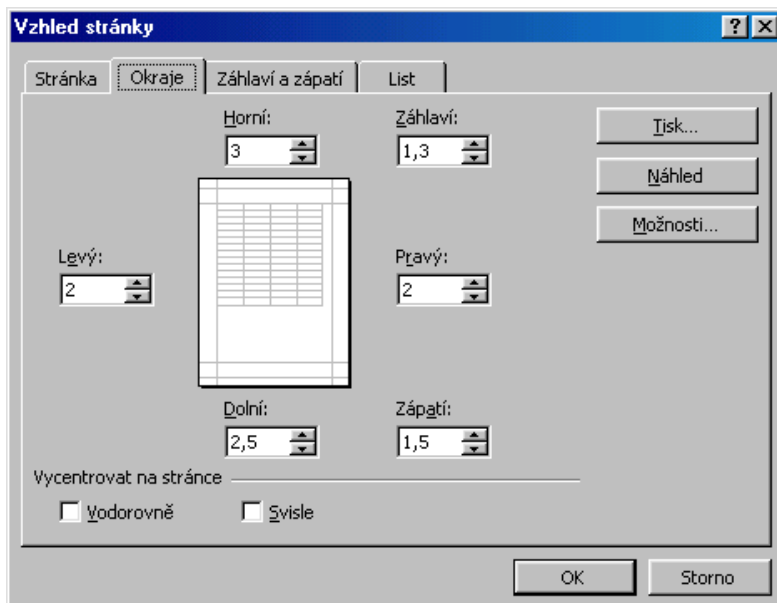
Vzhled stránky

?

X

Stránka

Okraje

Záhlaví a zápatí

List

Horní:

3

Záhlaví:

1,3

Tisk...

Náhled

Možnosti...

Levý:

2

Pravý:

2

Dolní:

2,5

Zápatí:

1,5

Vycentrovat na stránce

Vodorovně

Svisle

OK

Storno